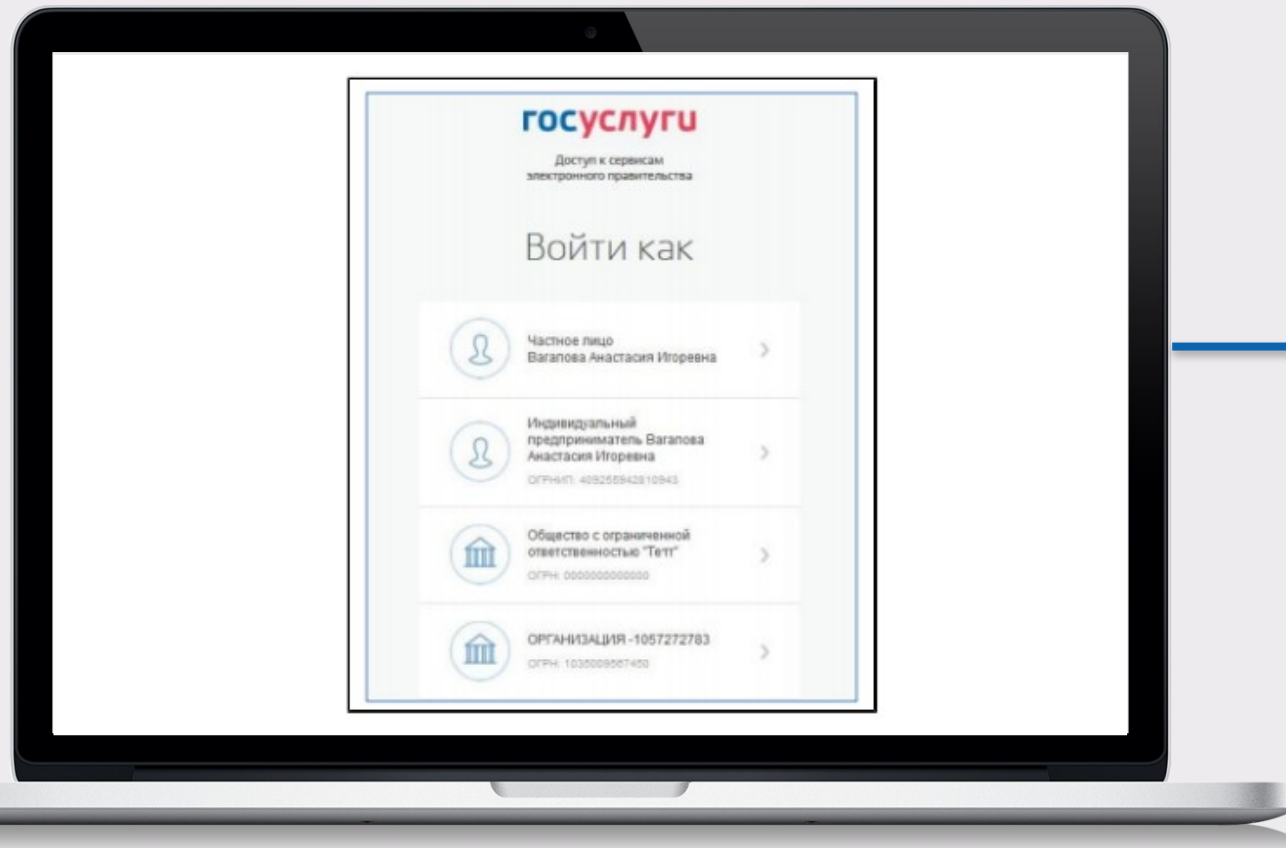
госуслуги

Доступ к сервисам электронного правительства

Войти как

Частное лицо
Вагапова Анастасия Игоревна

Индивидуальный предприниматель Вагапова Анастасия Игоревна
ОГРНИП: 409256942810943

Общество с ограниченной ответственностью "Тетт"
ОГРН: 0000000000000

ОРГАНИЗАЦИЯ -1057272783
ОГРН: 1035009567450